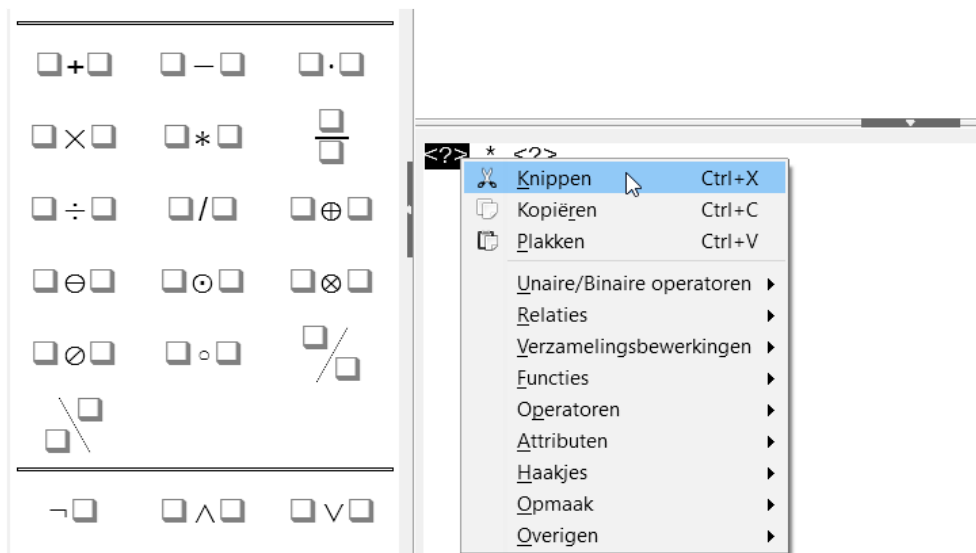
$\square + \square$ $\square - \square$ $\square \cdot \square$

$\square \times \square$ $\square * \square$ $\frac{\square}{\square}$

$\square \div \square$ $\square / \square$ $\square \oplus \square$

$\square \ominus \square$ $\square \odot \square$ $\square \otimes \square$

$\square \oslash \square$ $\square \circ \square$ $\square / \square$

$\square \backslash \square$

$\neg \square$ $\square \wedge \square$ $\square \vee \square$

<?> * <?>

Knippen Ctrl+X
Kopiëren Ctrl+C
Plakken Ctrl+V
Unaire/Binaire operatoren
Relaties
Verzamelingsbewerkingen
Functies
Operatoren
Attributen
Haakjes
Opmaak
Overigen